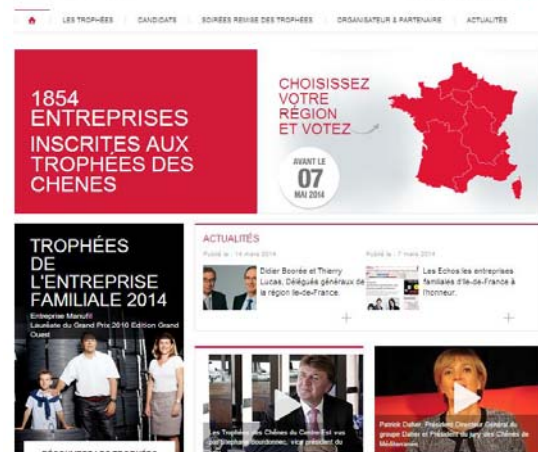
LES TROPHÉES CANDIDATS SOIRÉES REMISE DES TROPHÉES ORGANISATEUR & PARTENAIRE ACTUALITÉS

1854 ENTREPRISES INSCRITES AUX TROPHÉES DES CHENES

CHOISISSEZ VOTRE RÉGION ET VOTEZ

AVANT LE 07 MAI 2014

TROPHÉES DE L'ENTREPRISE FAMILIALE 2014

Entreprise Manufil Lauréate du Grand Prix 2010 Édition Grand Ouest

ACTUALITÉS

Publié le : 14 mars 2014

Didier Boorée et Thierry Lucas, Délégués généraux de la région Ile-de-France.

Publié le : 7 mars 2014

Les Echos les entreprises familiales d'Ile-de-France à l'honneur.

Les Trophées des Chênes du Centre-Est vus par Stéphane Gourdonnec, vice président du

Patrick Daher, Président Directeur Général du groupe Daher et Président du jury des Chênes de Méditerranée

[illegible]